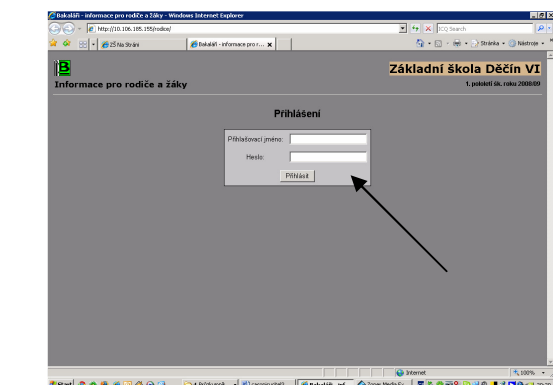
Bakaláři - informace pro rodiče a žáky - Windows Internet Explorer

http://10.106.185.155/rodice/

ICQ Search

ZŠ Na Stráni

Bakaláři - informace pro r...

Stránka

Nástroje

B

Informace pro rodiče a žáky

Základní škola Děčín VI

1. pololetí šk. roku 2008/09

Přihlášení

Přihlašovací jméno:

Heslo:

Přihlásit

Internet

100%

Start